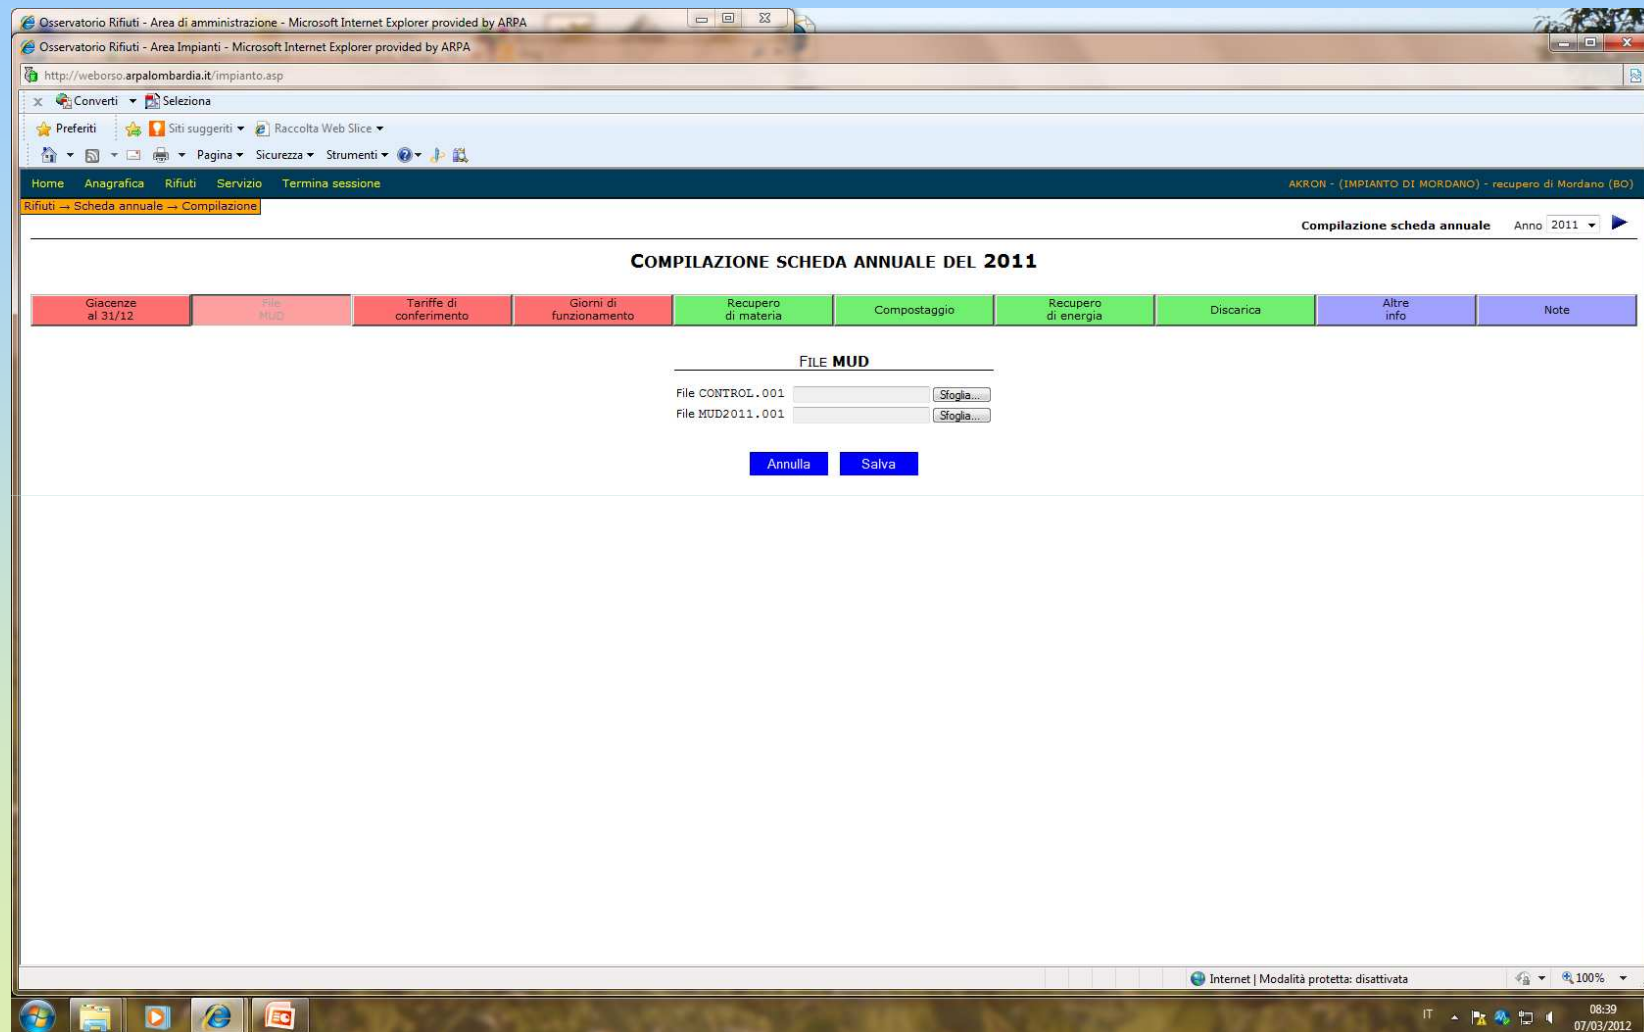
Osservatorio Rifiuti - Area di amministrazione - Microsoft Internet Explorer provided by ARPA

Osservatorio Rifiuti - Area Impianti - Microsoft Internet Explorer provided by ARPA

http://weborso.arpalombardia.it/impianto.asp

Converti Seleziona

Preferiti Siti suggeriti Raccolta Web Slice

Pagina Sicurezza Strumenti

Home Anagrafica Rifiuti Servizio Termina sessione

AKRON - (IMPIANTO DI MORDANO) - recupero di Mordano (BO)

Rifiuti → Scheda annuale → Compilazione

Compilazione scheda annuale Anno 2011

COMPILAZIONE SCHEDA ANNUALE DEL 2011

| Giacenze al 31/12 | File MUD | Tariffe di conferimento | Giorni di funzionamento | Recupero di materia | Compostaggio | Recupero di energia | Discarica | Altre info | Note |
|---|---|---|---|---|---|---|---|---|---|

FILE MUD

File CONTROL.001 Sfoglia...
File MUD2011.001 Sfoglia...

Annulla Salva

Internet | Modalità protetta: disattivata 100%

IT 08:39 07/03/2012